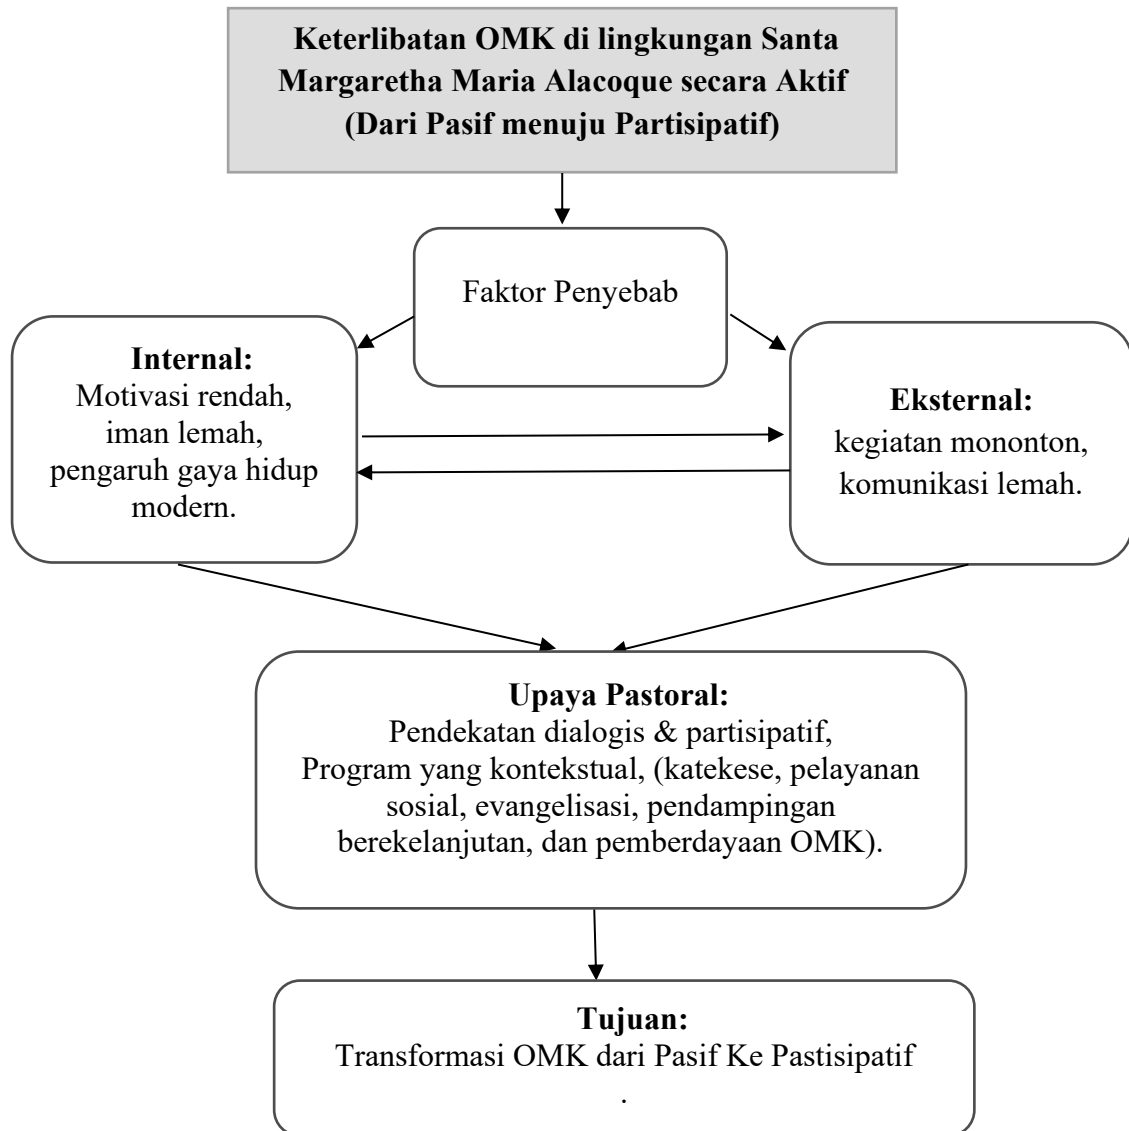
Keterlibatan OMK di lingkungan Santa Margaretha Maria Alacoque secara Aktif (Dari Pasif menuju Partisipatif)

Faktor Penyebab

Internal:
Motivasi rendah, iman lemah, pengaruh gaya hidup modern.

Eksternal:
kegiatan monoton, komunikasi lemah.

Upaya Pastoral:
Pendekatan dialogis & partisipatif, Program yang kontekstual, (katekese, pelayanan sosial, evangelisasi, pendampingan berekelanjutan, dan pemberdayaan OMK).

Tujuan:
Transformasi OMK dari Pasif Ke Pastisipatif
.